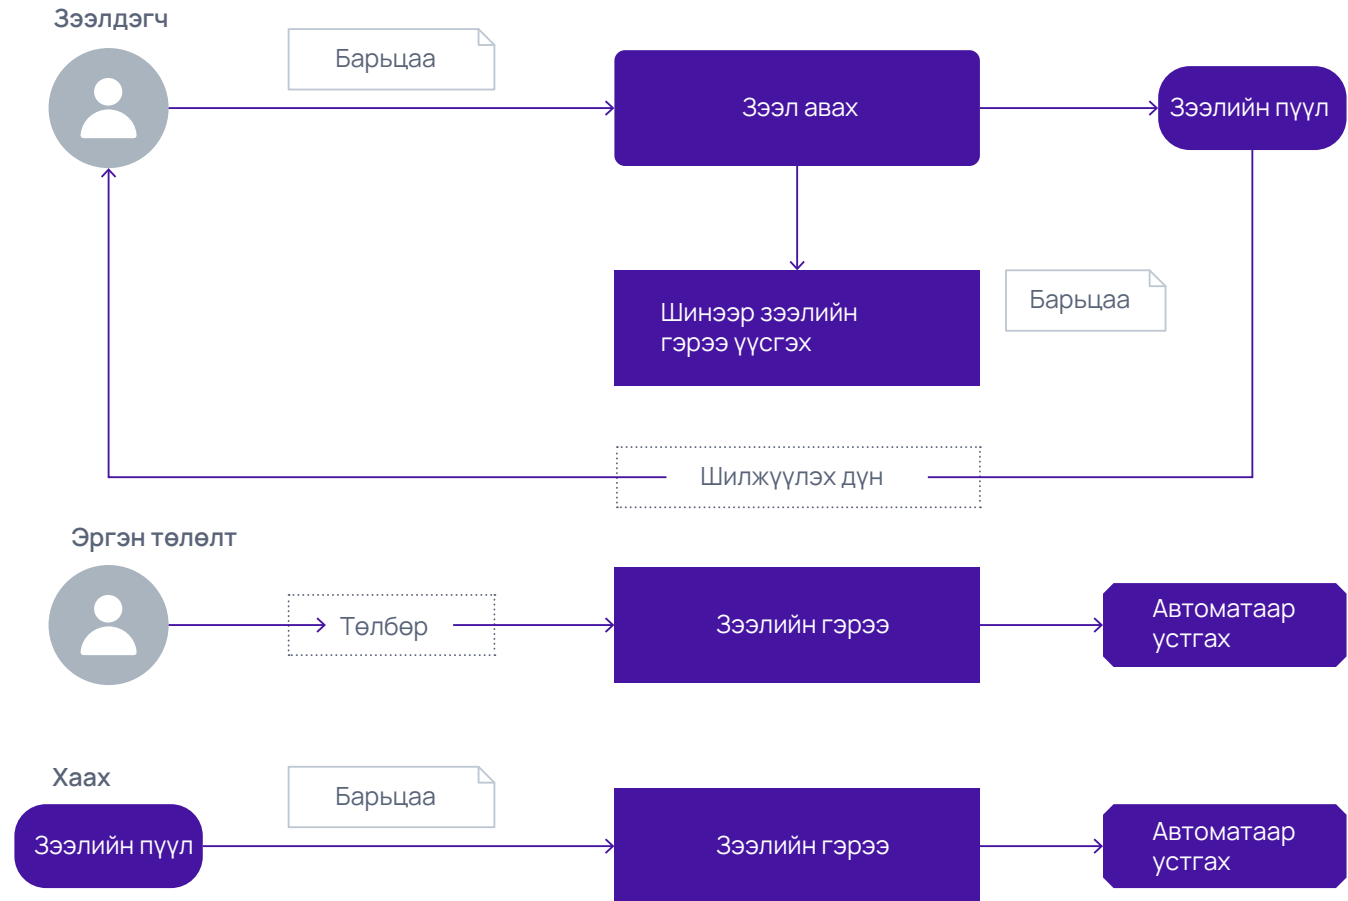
Зээлдэгч

Барьцаа

Зээл авах

Зээлийн пүүл

Шинээр зээлийн гэрээ үүсгэх

Барьцаа

Шилжүүлэх дүн

Эргэн төлөлт

Төлбөр

Зээлийн гэрээ

Автоматаар устгах

Хаах

Барьцаа

Зээлийн пүүл

Зээлийн гэрээ

Автоматаар устгах